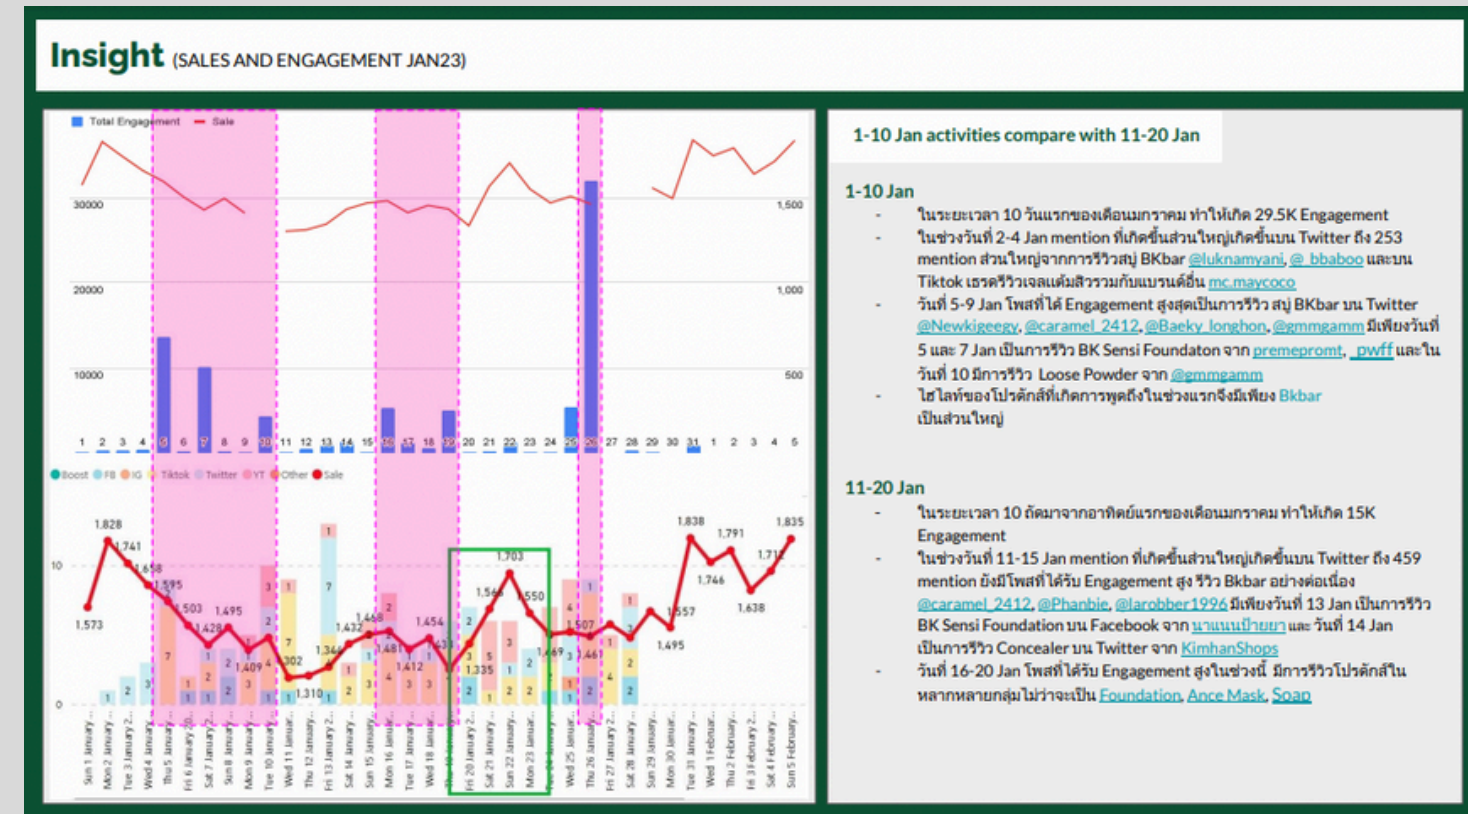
Insight (SALES AND ENGAGEMENT JAN23)

Total Engagement — Sale

30000
20000
10000
1,500
1,000
500

1 2 3 4 5 6 7 8 9 10 11 12 13 14 15 16 17 18 19 20 21 22 23 24 25 26 27 28 29 30 31 1 2 3 4 5

Boost FB IG Tiktok Twitter YT Other Sale

10
0

1,828 1,741 1,658 1,595 1,573 1,503 1,495 1,428 1,409 1,302 1,310 1,344 1,432 1,468 1,481 1,412 1,454 1,703 1,566 1,550 1,335 1,469 1,507 1,461 1,557 1,495 1,838 1,791 1,746 1,638 1,712 1,835

Sun 1 January, Mon 2 January, Tue 3 January, Wed 4 January, Thu 5 January, Fri 6 January, Sat 7 January, Sun 8 January, Mon 9 January, Tue 10 January, Wed 11 January, Thu 12 January, Fri 13 January, Sat 14 January, Sun 15 January, Mon 16 January, Tue 17 January, Wed 18 January, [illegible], Fri 20 January, Sat 21 January, Sun 22 January, Mon 23 January, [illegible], Wed 25 January, Thu 26 January, Fri 27 January, Sat 28 January, Sun 29 January, Mon 30 January, Tue 31 January, Wed 1 February, Thu 2 February, Fri 3 February, Sat 4 February, Sun 5 February

1-10 Jan activities compare with 11-20 Jan

1-10 Jan
- ในระยะเวลา 10 วันแรกของเดือนมกราคม ทำให้เกิด 29.5K Engagement
- ในช่วงวันที่ 2-4 Jan mention ที่เกิดขึ้นส่วนใหญ่เกิดขึ้นบน Twitter ถึง 253 mention ส่วนใหญ่จากการรีวิวสบู่ BKbar @luknamyani, @_bbaboo และบน Tiktok เธอรีวิวเจลแต้มสิวรวมกับแบรนด์อื่น mc.maycoco
- วันที่ 5-9 Jan โพสที่ได้ Engagement สูงสุดเป็นการรีวิว สบู่ BKbar บน Twitter @Newkigeegy, @caramel_2412, @Baeky_longhon, @gmmgamm มีเพียงวันที่ 5 และ 7 Jan เป็นการรีวิว BK Sensi Foundaton จาก premepromt, _pwff และในวันที่ 10 มีการรีวิว Loose Powder จาก @gmmgamm
- ไฮไลท์ของโปรดักส์ที่เกิดการพูดถึงในช่วงแรกจึงมีเพียง Bkbar เป็นส่วนใหญ่

11-20 Jan
- ในระยะเวลา 10 ถัดมาจากอาทิตย์แรกของเดือนมกราคม ทำให้เกิด 15K Engagement
- ในช่วงวันที่ 11-15 Jan mention ที่เกิดขึ้นส่วนใหญ่เกิดขึ้นบน Twitter ถึง 459 mention ยังมีโพสที่ได้รับ Engagement สูง รีวิว Bkbar อย่างต่อเนื่อง @caramel_2412, @Phanbie, @larobber1996 มีเพียงวันที่ 13 Jan เป็นการรีวิว BK Sensi Foundation บน Facebook จาก นาแนนป้ายยา และ วันที่ 14 Jan เป็นการรีวิว Concealer บน Twitter จาก KimhanShops
- วันที่ 16-20 Jan โพสที่ได้รับ Engagement สูงในช่วงนี้ มีการรีวิวโปรดักส์ในหลากหลายกลุ่มไม่ว่าจะเป็น Foundation, Ance Mask, Soap